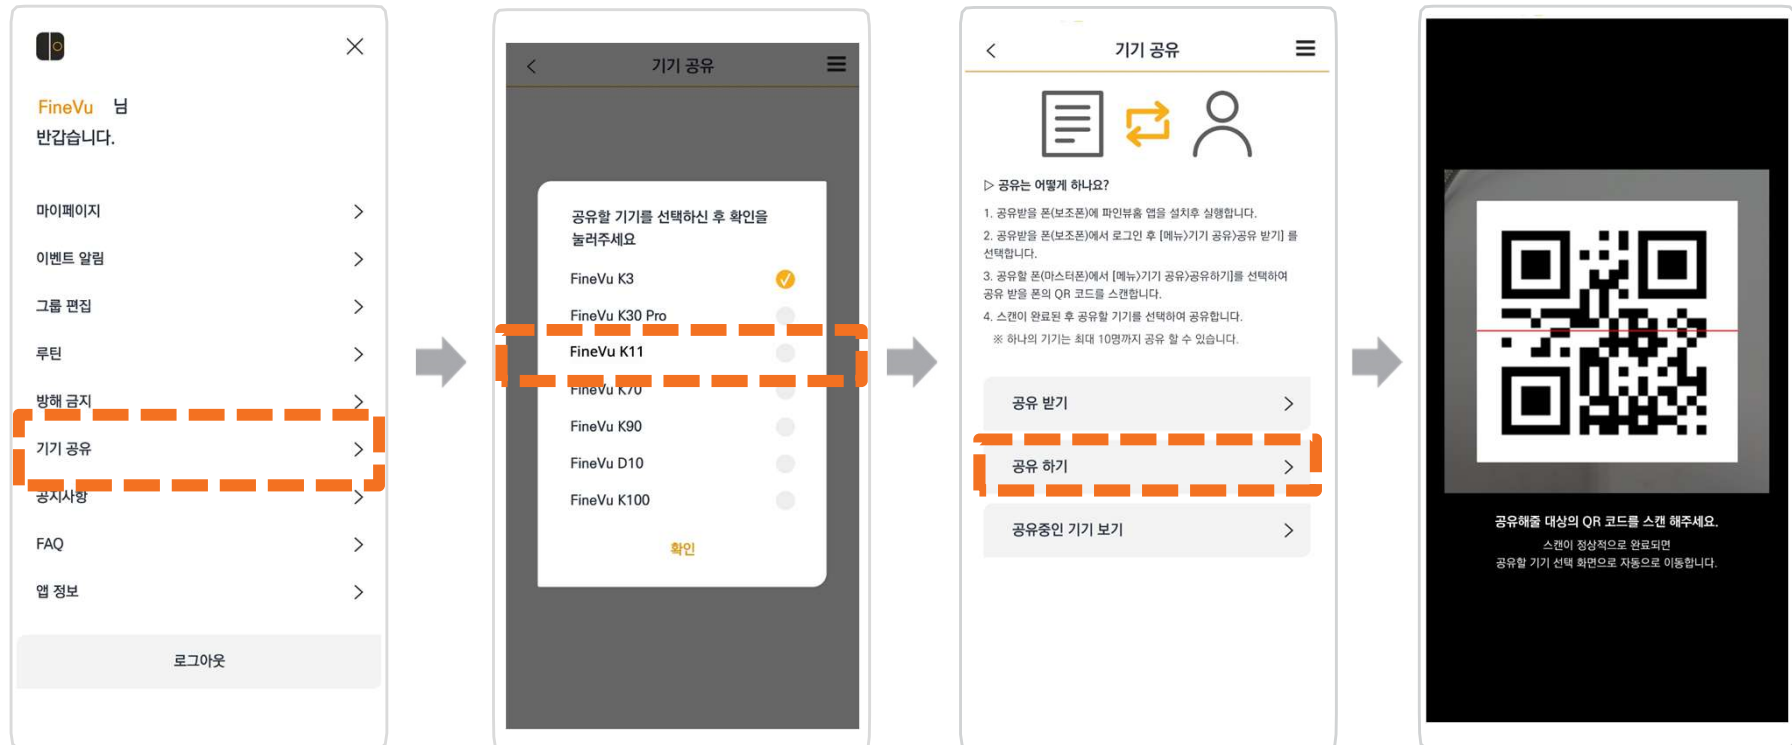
FineVu 님
반갑습니다.

마이페이지
이벤트 알림
그룹 편집
루틴
방해 금지
기기 공유
공지사항
FAQ
앱 정보
로그아웃

기기 공유

공유할 기기를 선택하신 후 확인을 눌러주세요

FineVu K3
FineVu K30 Pro
FineVu K11
FineVu K70
FineVu K90
FineVu D10
FineVu K100

확인

기기 공유

▷ 공유는 어떻게 하나요?

1. 공유받을 폰(보조폰)에 파인뷰홈 앱을 설치후 실행합니다.
2. 공유받을 폰(보조폰)에서 로그인 후 [메뉴]>기기 공유>공유 받기] 를 선택합니다.
3. 공유할 폰(마스터폰)에서 [메뉴]>기기 공유>공유하기]를 선택하여 공유 받을 폰의 QR 코드를 스캔합니다.
4. 스캔이 완료된 후 공유할 기기를 선택하여 공유합니다.
※ 하나의 기기는 최대 10명까지 공유 할 수 있습니다.

공유 받기
공유 하기
공유중인 기기 보기

공유해줄 대상의 QR 코드를 스캔 해주세요.
스캔이 정상적으로 완료되면
공유할 기기 선택 화면으로 자동으로 이동합니다.